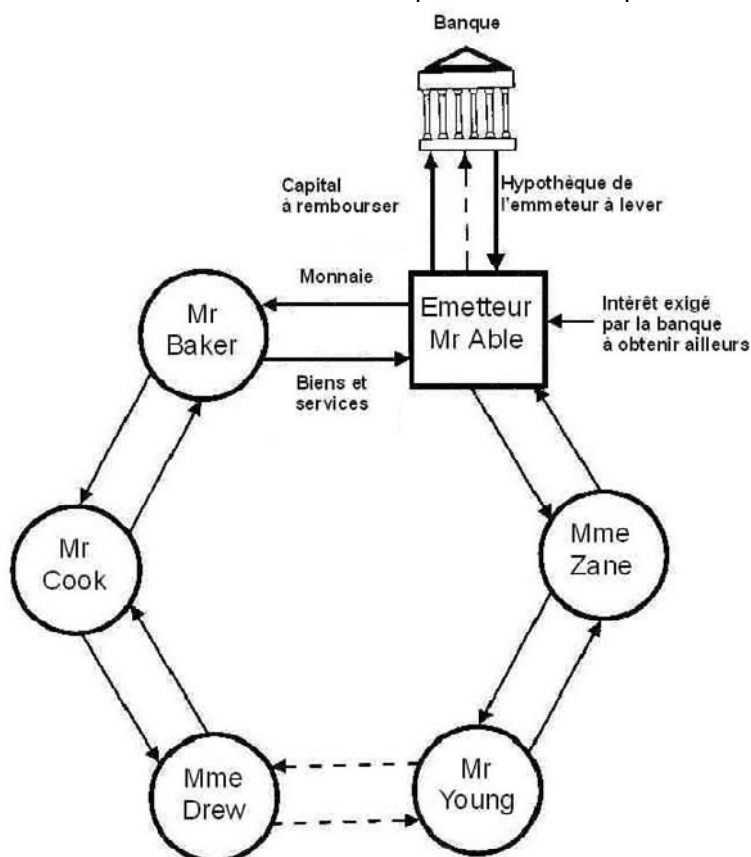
Banque

Capital à rembourser

Hypothèque de l'emmeteur à lever

Monnaie

Emetteur Mr Able

Intérêt exigé par la banque à obtenir ailleurs

Mr Baker

Biens et services

Mr Cook

Mme Zane

Mme Drew

Mr Young